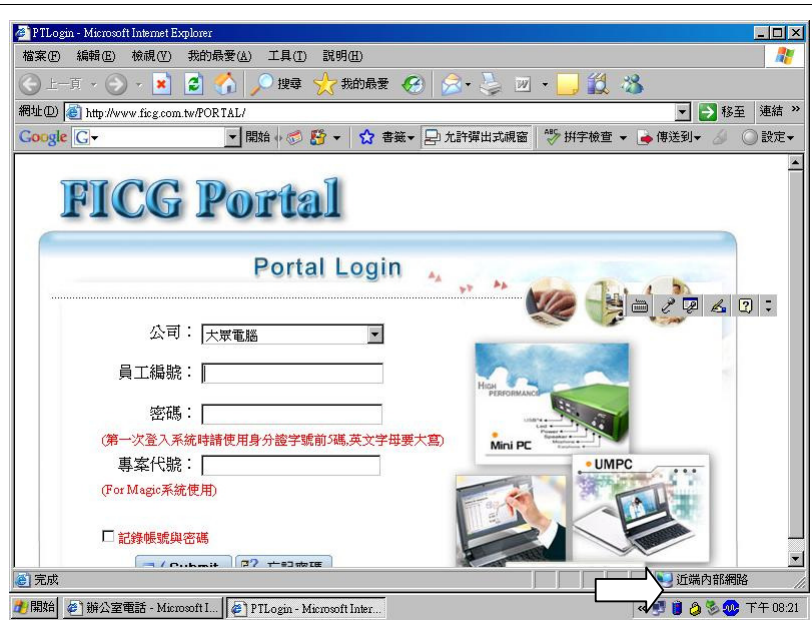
PTLogin - Microsoft Internet Explorer

檔案(F) 編輯(E) 檢視(V) 我的最愛(A) 工具(T) 說明(H)

上一頁 搜尋 我的最愛

網址(D) http://www.ficg.com.tw/PORTAL/ 移至 連結 »

Google G 開始 書籤 允許彈出式視窗 拼字檢查 傳送到 設定

FICG Portal

Portal Login

公司： 大眾電腦

員工編號：

密碼：

(第一次登入系統時請使用身分證字號前5碼,英文字母要大寫)

專案代號：

(For Magic系統使用)

記錄帳號與密碼

Submit 忘記密碼

HIGH PERFORMANCE

Mini PC

UMPC

完成 近端內部網路

開始 辦公室電話 - Microsoft I... PTLogin - Microsoft Inter... 下午 08:21